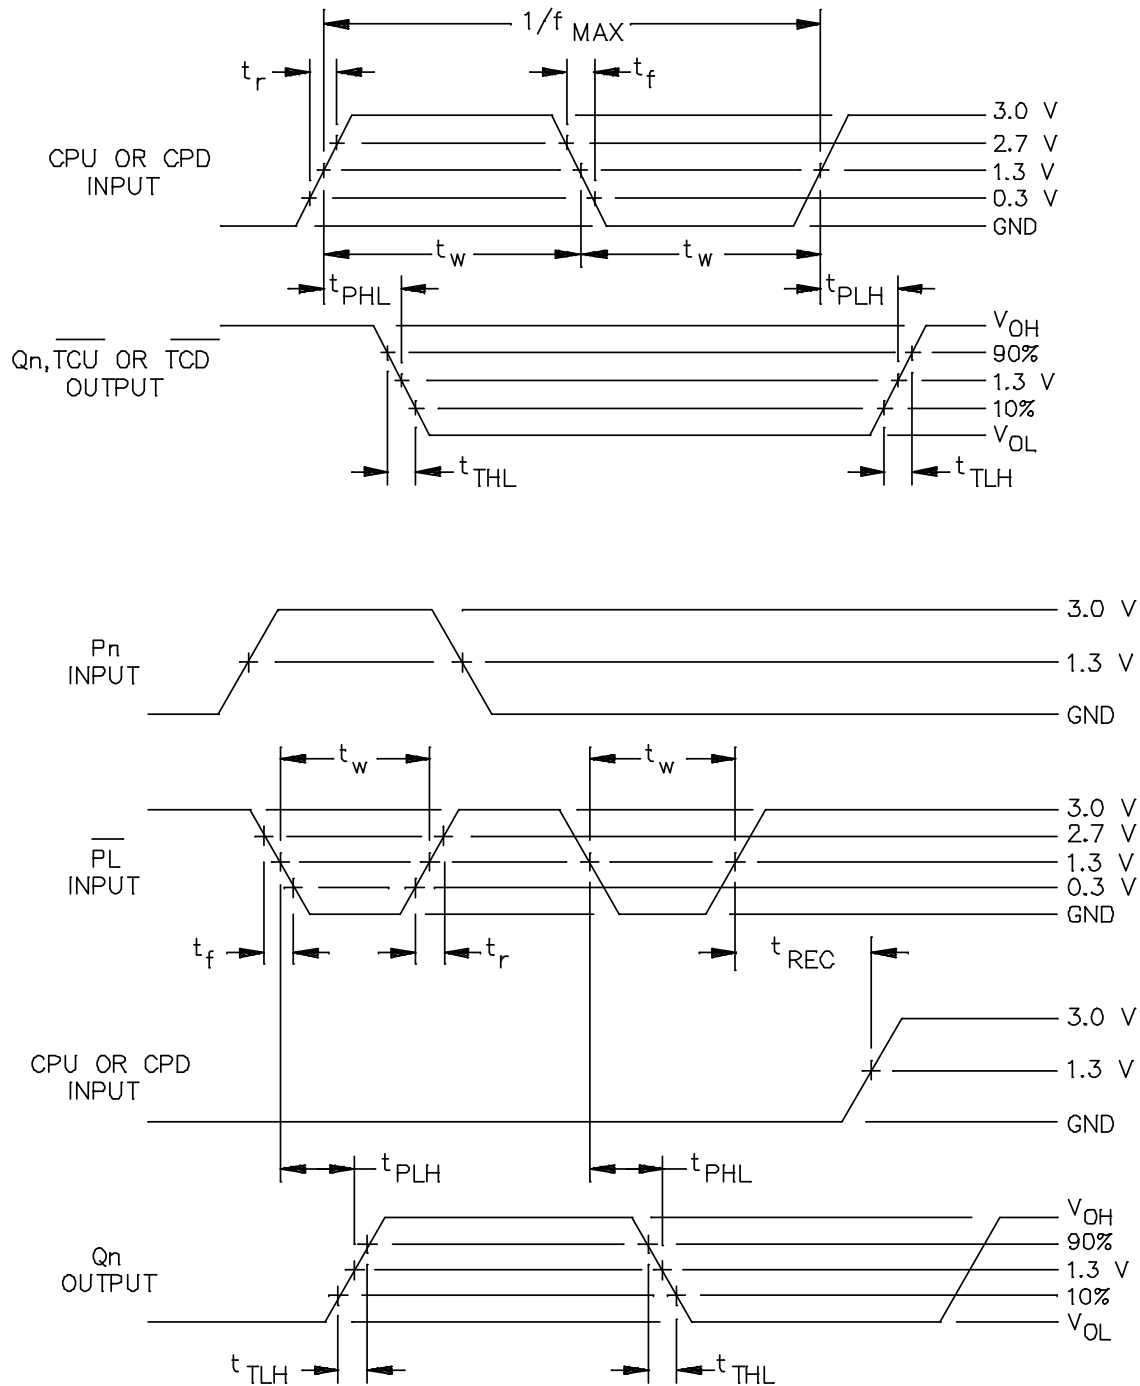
$1/f_{MAX}$

$t_r$

$t_f$

CPU OR CPD INPUT

3.0 V

2.7 V

1.3 V

0.3 V

GND

$t_w$

$t_w$

$t_{PHL}$

$t_{PLH}$

Qn, $\overline{TCU}$ OR $\overline{TCD}$ OUTPUT

$V_{OH}$

90%

1.3 V

10%

$V_{OL}$

$t_{THL}$

$t_{TLH}$

Pn INPUT

3.0 V

1.3 V

GND

$t_w$

$t_w$

$\overline{PL}$ INPUT

3.0 V

2.7 V

1.3 V

0.3 V

GND

$t_f$

$t_r$

$t_{REC}$

CPU OR CPD INPUT

3.0 V

1.3 V

GND

$t_{PLH}$

$t_{PHL}$

Qn OUTPUT

$V_{OH}$

90%

1.3 V

10%

$V_{OL}$

$t_{TLH}$

$t_{THL}$